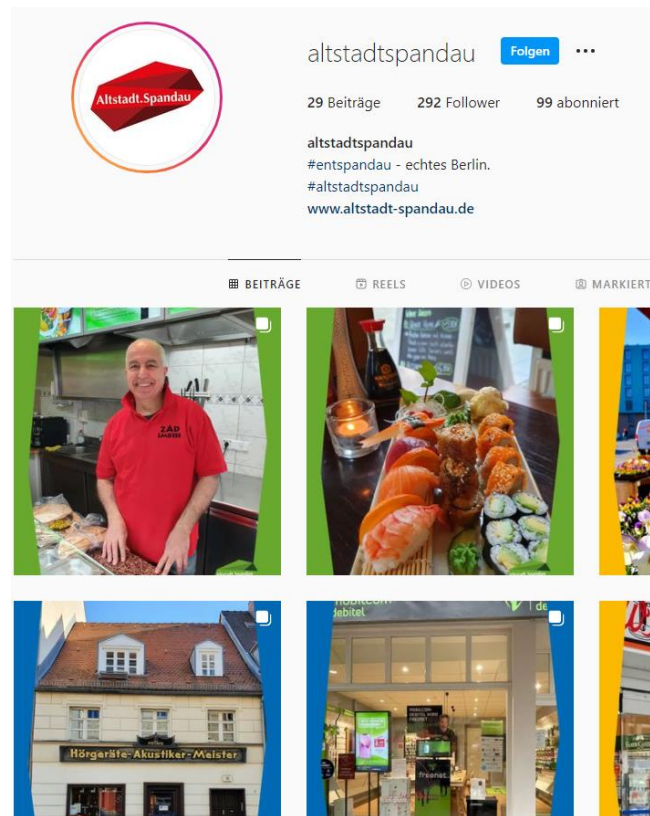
Altstadt.Spandau

altstadtspandau Folgen ···

29 Beiträge 292 Follower 99 abonniert

altstadtspandau
#entspandau - echtes Berlin.
#altstadtspandau
www.altstadt-spandau.de

BEITRÄGE REELS VIDEOS MARKIERT

ZAD

Hörgeräte-Akustiker-Meister

mobilcom debitel

freenet